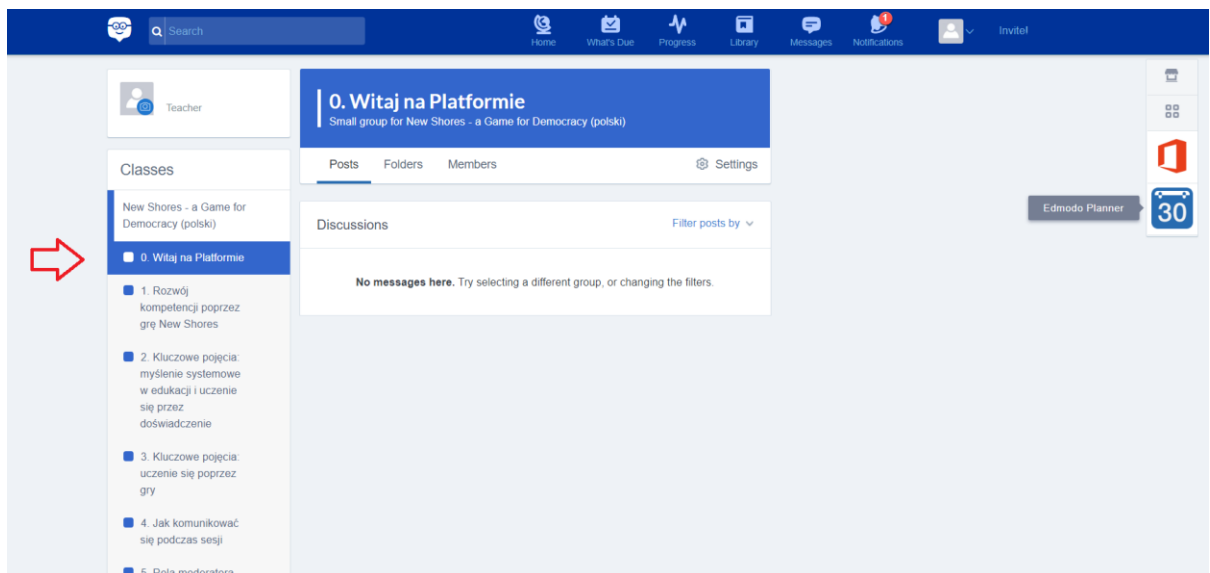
Search

Home What's Due Progress Library Messages 1 Notifications Invite!

Teacher

0. Witaj na Platformie
Small group for New Shores - a Game for Democracy (polski)

Posts Folders Members Settings

Classes

New Shores - a Game for Democracy (polski)

0. Witaj na Platformie

1. Rozwój kompetencji poprzez grę New Shores

2. Kluczowe pojęcia: myślenie systemowe w edukacji i uczenie się przez doświadczenie

3. Kluczowe pojęcia: uczenie się poprzez gry

4. Jak komunikować się podczas sesji

5. Rola moderatora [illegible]

Discussions

Filter posts by

No messages here. Try selecting a different group, or changing the filters.

Edmodo Planner

30